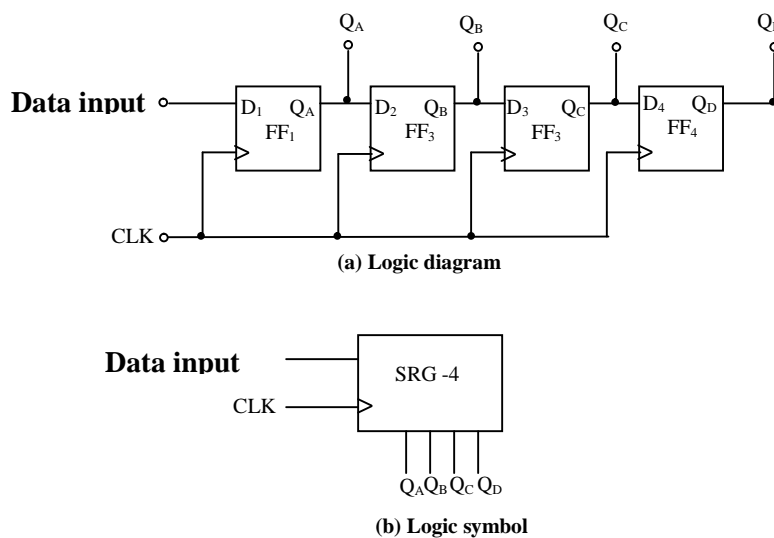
$Q_A$ $Q_B$ $Q_C$ $Q_D$

Data input

$D_1$ $Q_A$ $FF_1$

$D_2$ $Q_B$ $FF_3$

$D_3$ $Q_C$ $FF_3$

$D_4$ $Q_D$ $FF_4$

CLK

(a) Logic diagram

Data input

SRG -4

CLK

$Q_A$ $Q_B$ $Q_C$ $Q_D$

(b) Logic symbol